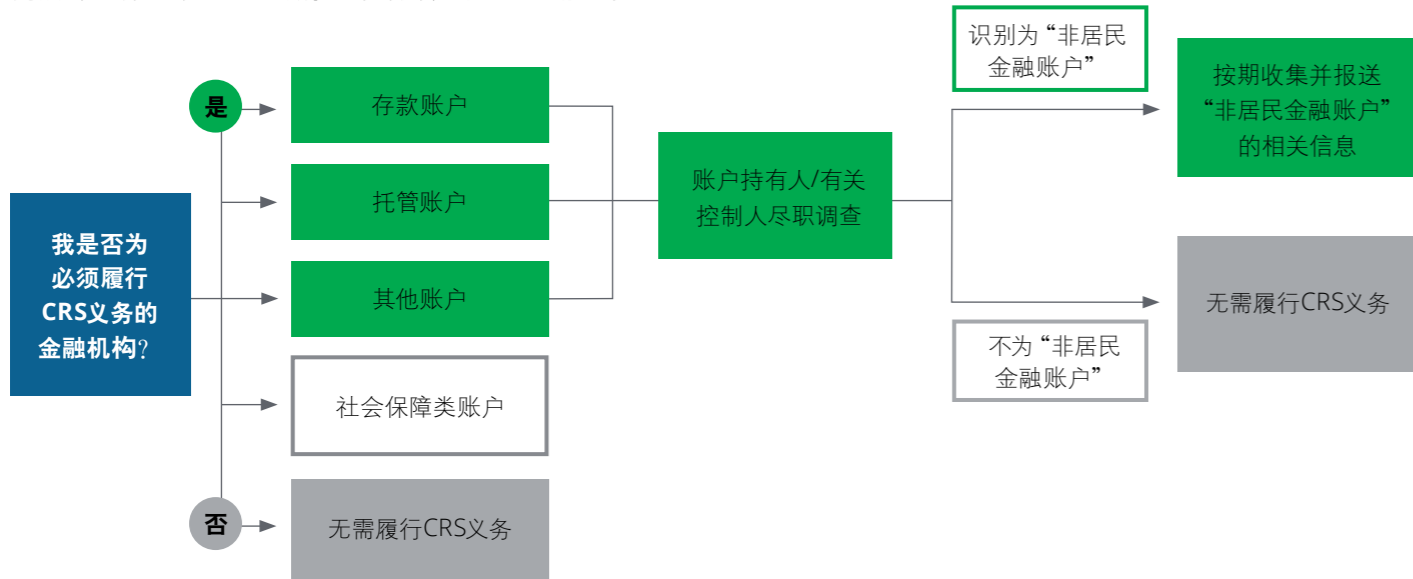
我是否为必须履行CRS义务的金融机构？

是

存款账户

托管账户

其他账户

社会保障类账户

否

无需履行CRS义务

账户持有人/有关控制人尽职调查

识别为“非居民金融账户”

按期收集并报送“非居民金融账户”的相关信息

不为“非居民金融账户”

无需履行CRS义务